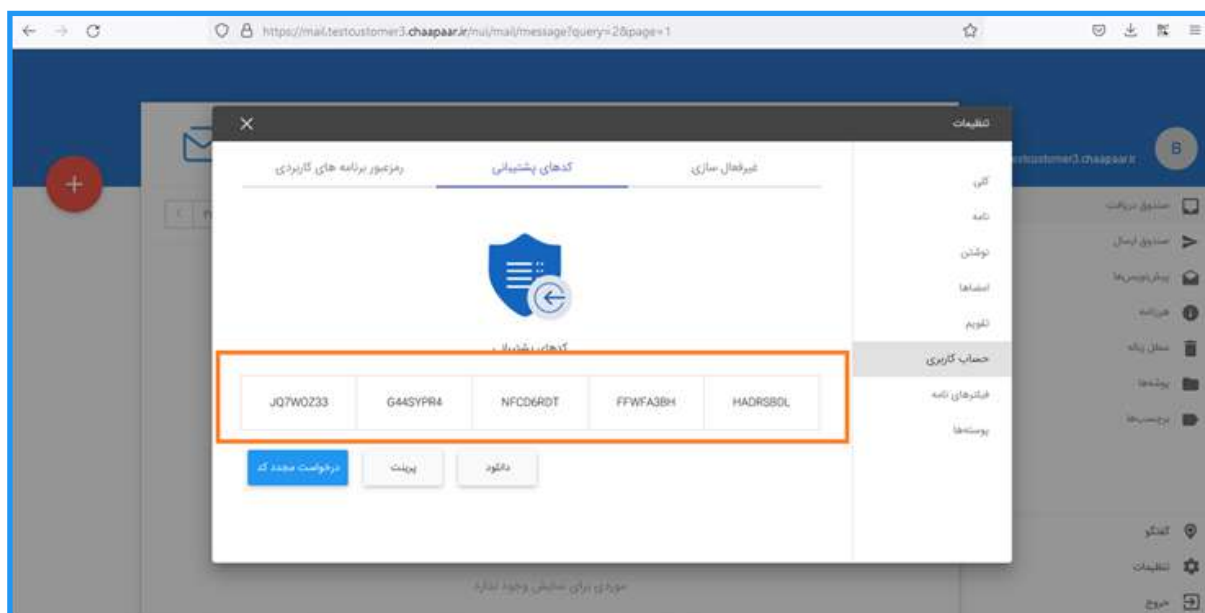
https://mail.testcustomer3.chaapaar.ir/nui/mail/message?query=2&page=1

تنظیمات

B
testcustomer3.chaapaar.ir

صندوق دریافت
صندوق ارسال
پیش‌نویس‌ها
هرزنامه
سطل زباله
پوشه‌ها
برچسب‌ها

کلی
نامه
نوشتن
امضاها
تقویم
حساب کاربری
فیلترهای نامه
پوسته‌ها

غیرفعال سازی
کدهای پشتیبانی
رمزعبور برنامه های کاربردی

کدهای پشتیبانی

| HADRSBOL | FFWFA3BH | NFCD6RDT | G44SYPR4 | JQ7WOZ33 |
|---|---|---|---|---|

دانلود
پرینت
درخواست مجدد کد

موردی برای نمایش وجود ندارد

گفتگو
تنظیمات
خروج